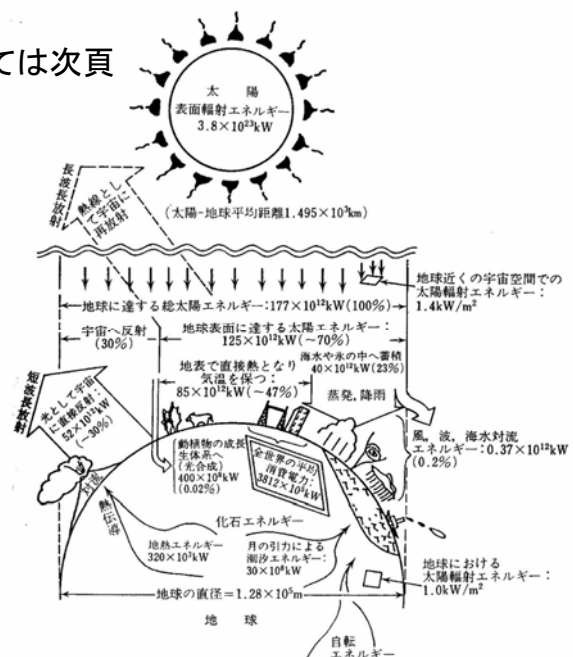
ては次頁

太陽
表面輻射エネルギー
$3.8\times10^{23}$kW

長波長放射

熱線として宇宙に再放射

(太陽-地球平均距離$1.495\times10^{8}$km)

地球近くの宇宙空間での太陽輻射エネルギー：1.4kW/m²

地球に達する総太陽エネルギー：$177\times10^{12}$kW(100%)

宇宙へ反射
(30%)

地球表面に達する太陽エネルギー：
$125\times10^{12}$kW(~70%)

地表で直接熱となり気温を保つ：
$85\times10^{12}$kW(~47%)

海水や氷の中へ蓄積
$40\times10^{12}$kW(23%)

蒸発，降雨

短波長放射

光として宇宙に直接反射：
$52\times10^{12}$kW
(~30%)

動植物の成長生体系へ
(光合成)
$400\times10^{8}$kW
(0.02%)

全世界の平均消費電力：
$3812\times10^{6}$kW

風，波，海水対流
エネルギー：$0.37\times10^{12}$kW
(0.2%)

対流

熱伝導

化石エネルギー

地熱エネルギー
$320\times10^{8}$kW

月の引力による潮汐エネルギー：
$30\times10^{8}$kW

地球における太陽輻射エネルギー：
1.0kW/m²

地球の直径＝$1.28\times10^{5}$m

地球

自転
エネルギー